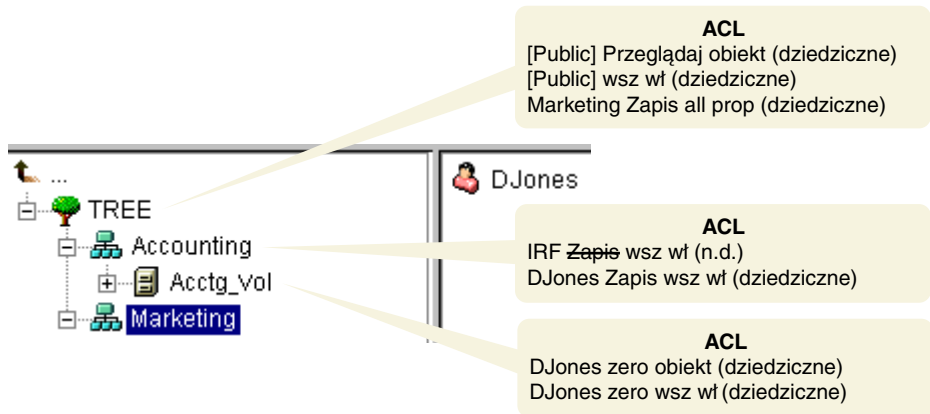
ACL
[Public] Przeglądaj obiekt (dziedziczne)
[Public] wsz wł (dziedziczne)
Marketing Zapis all prop (dziedziczne)

...
TREE
Accounting
Acctg_Vol
Marketing

DJones

ACL
IRF ~~Zapis~~ wsz wł (n.d.)
DJones Zapis wsz wł (dziedziczne)

ACL
DJones zero obiekt (dziedziczne)
DJones zero wsz wł (dziedziczne)